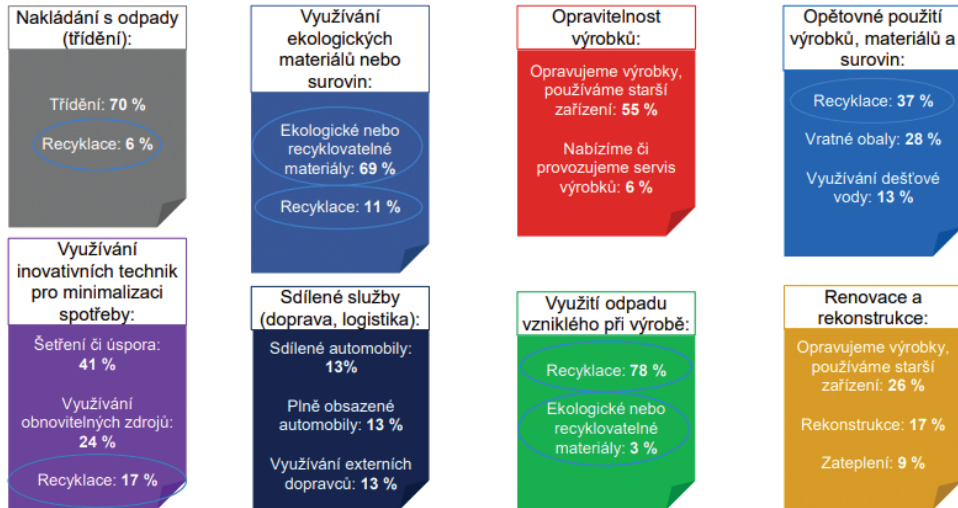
Nakládání s odpady (třídění):

Třídění: **70 %**

Recyklace: **6 %**

Využívání ekologických materiálů nebo surovin:

Ekologické nebo recyklovatelné materiály: **69 %**

Recyklace: **11 %**

Opravitelnost výrobků:

Opravujeme výrobky, používáme starší zařízení: **55 %**

Nabízíme či provozujeme servis výrobků: **6 %**

Opětovné použití výrobků, materiálů a surovin:

Recyklace: **37 %**

Vratné obaly: **28 %**

Využívání dešťové vody: **13 %**

Využívání inovativních technik pro minimalizaci spotřeby:

Šetření či úspora: **41 %**

Využívání obnovitelných zdrojů: **24 %**

Recyklace: **17 %**

Sdílené služby (doprava, logistika):

Sdílené automobily: **13%**

Plně obsazené automobily: **13 %**

Využívání externích dopravců: **13 %**

Využití odpadu vzniklého při výrobě:

Recyklace: **78 %**

Ekologické nebo recyklovatelné materiály: **3 %**

Renovace a rekonstrukce:

Opravujeme výrobky, používáme starší zařízení: **26 %**

Rekonstrukce: **17 %**

Zateplení: **9 %**